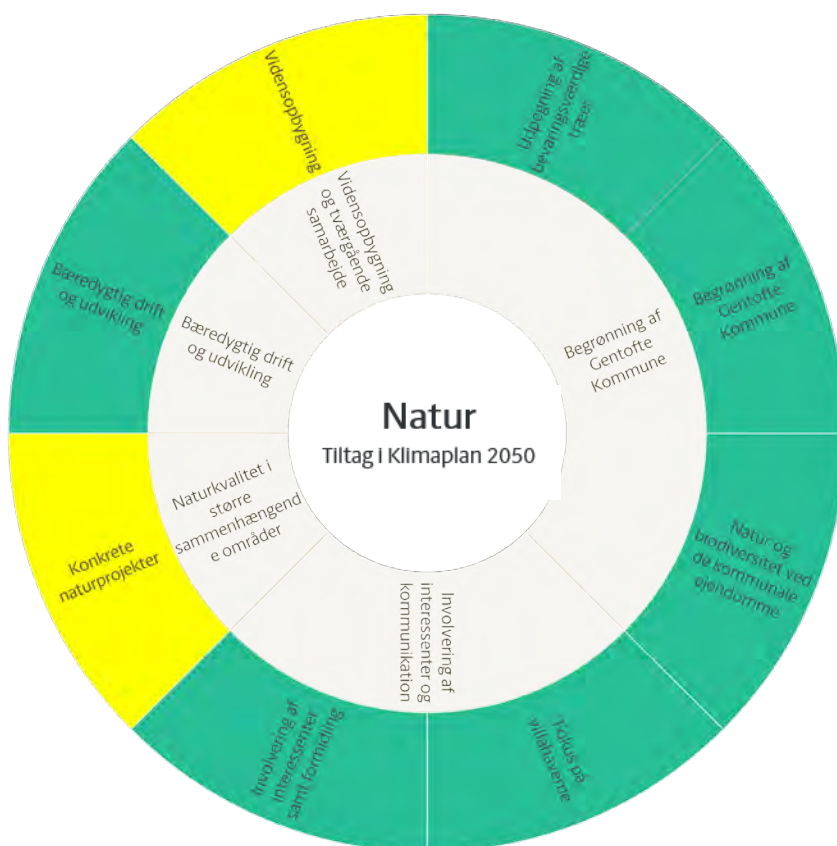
Natur
Tiltag i Klimaplan 2050

Begrønning af Gentofte Kommune

Involvering af interessenter og kommunikation

Naturkvalitet i større sammenhængend e områder

Bæredygtig drift og udvikling

Vidensopbygning og tværgående samarbejde

Udpegning af bevaringsværdige træer

Begrønning af Gentofte Kommune

Natur og biodiversitet ved de kommunale ejendomme

Fokus på villahaverne

Involvering af interessenter samt formidling

Konkrete naturprojekter

Bæredygtig drift og udvikling

Vidensopbygning